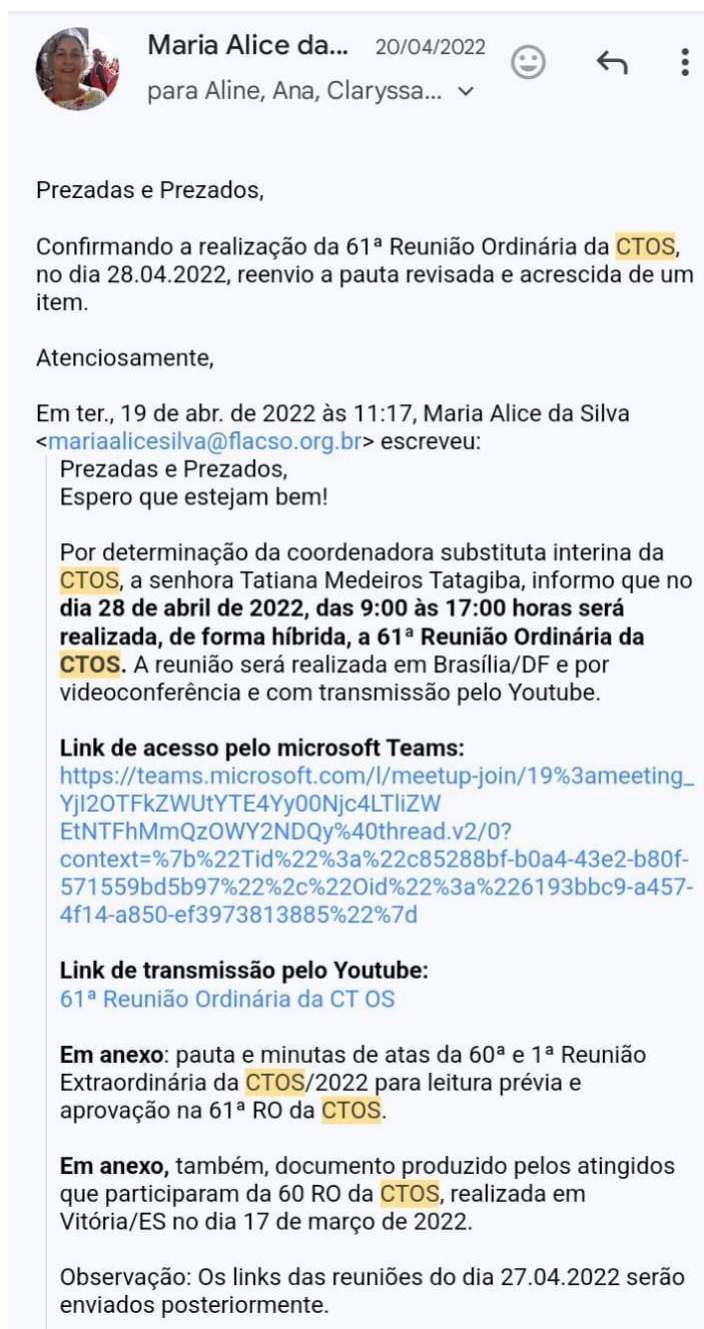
Maria Alice da... 20/04/2022
para Aline, Ana, Claryssa...

Prezadas e Prezados,

Confirmando a realização da 61ª Reunião Ordinária da CTOS, no dia 28.04.2022, reenvio a pauta revisada e acrescida de um item.

Atenciosamente,

Em ter., 19 de abr. de 2022 às 11:17, Maria Alice da Silva <mariaalicesilva@flacso.org.br> escreveu:
Prezadas e Prezados,
Espero que estejam bem!

Por determinação da coordenadora substituta interina da CTOS, a senhora Tatiana Medeiros Tatagiba, informo que no **dia 28 de abril de 2022, das 9:00 às 17:00 horas será realizada, de forma híbrida, a 61ª Reunião Ordinária da CTOS.** A reunião será realizada em Brasília/DF e por videoconferência e com transmissão pelo Youtube.

**Link de acesso pelo microsoft Teams:**
https://teams.microsoft.com/l/meetup-join/19%3ameeting_YjI2OTFkZWUtYTE4Yy00Njc4LTliZW EtNTFhMmQzOWY2NDQy%40thread.v2/0?context=%7b%22Tid%22%3a%22c85288bf-b0a4-43e2-b80f-571559bd5b97%22%2c%22Oid%22%3a%226193bbc9-a457-4f14-a850-ef3973813885%22%7d

**Link de transmissão pelo Youtube:**
61ª Reunião Ordinária da CT OS

**Em anexo**: pauta e minutas de atas da 60ª e 1ª Reunião Extraordinária da CTOS/2022 para leitura prévia e aprovação na 61ª RO da CTOS.

**Em anexo,** também, documento produzido pelos atingidos que participaram da 60 RO da CTOS, realizada em Vitória/ES no dia 17 de março de 2022.

Observação: Os links das reuniões do dia 27.04.2022 serão enviados posteriormente.